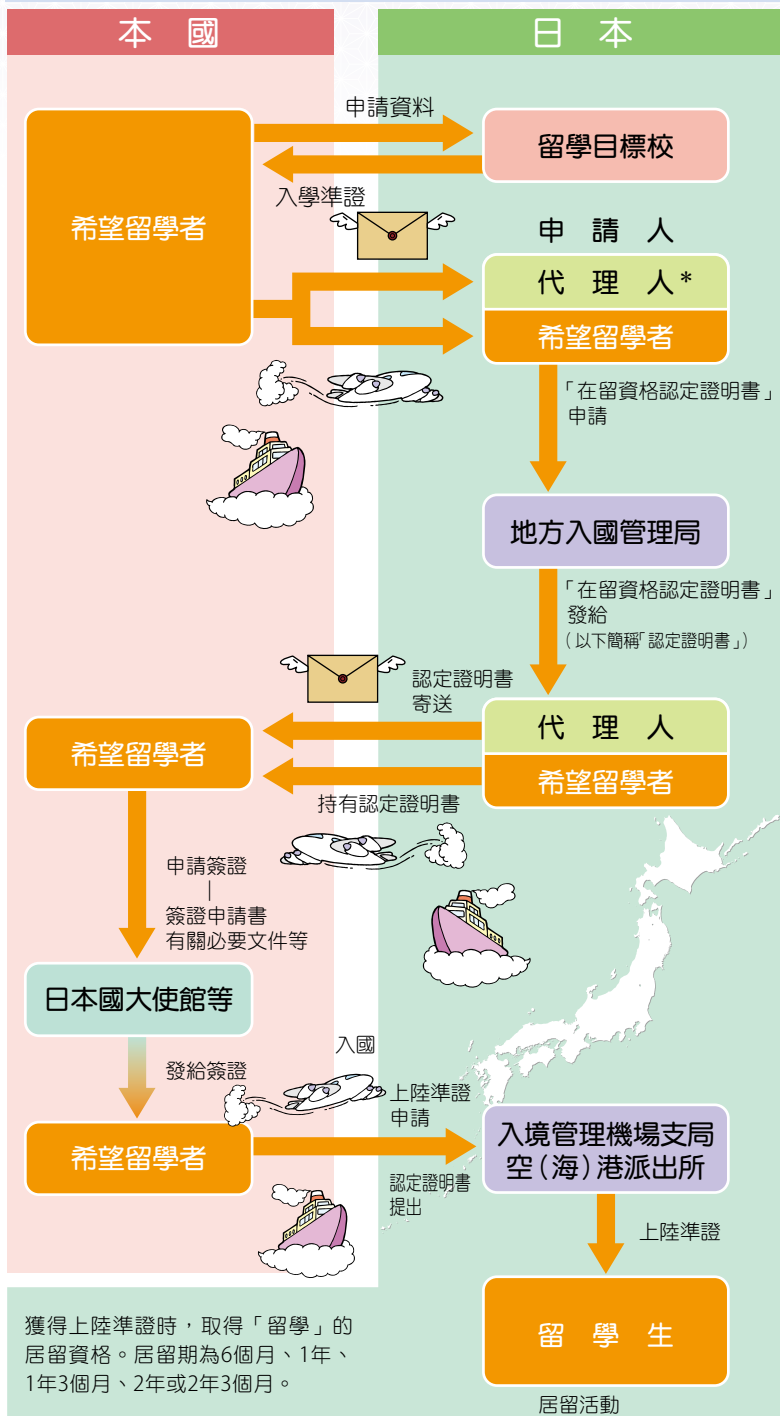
本　國

日　本

希望留學者

申請資料

留學目標校

入學準證

申　請　人

代　理　人*

希望留學者

「在留資格認定證明書」申請

地方入國管理局

「在留資格認定證明書」發給
（以下簡稱「認定證明書」）

認定證明書寄送

希望留學者

代　理　人

希望留學者

持有認定證明書

申請簽證
|
簽證申請書
有關必要文件等

日本國大使館等

發給簽證

入國

上陸準證申請

希望留學者

入境管理機場支局
空（海）港派出所

認定證明書提出

上陸準證

獲得上陸準證時，取得「留學」的居留資格。居留期為6個月、1年、1年3個月、2年或2年3個月。

留　學　生

居留活動